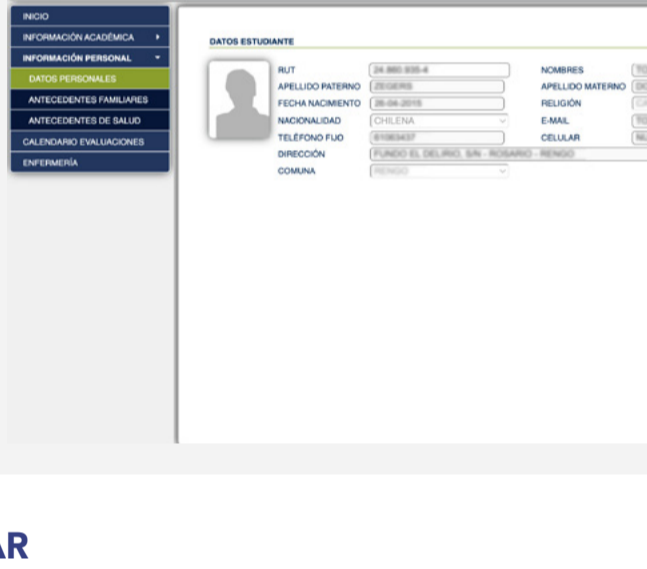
INICIO
INFORMACIÓN ACADÉMICA
INFORMACIÓN PERSONAL
DATOS PERSONALES
ANTECEDENTES FAMILIARES
ANTECEDENTES DE SALUD
CALENDARIO EVALUACIONES
ENFERMERÍA

DATOS ESTUDIANTE

RUT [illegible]
APELLIDO PATERNO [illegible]
FECHA NACIMIENTO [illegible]
NACIONALIDAD CHILENA
TELÉFONO FIJO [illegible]
DIRECCIÓN FUNDO EL DELIRIO, S/N - ROSARIO - RENGO
COMUNA RENGO

NOMBRES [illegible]
APELLIDO MATERNO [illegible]
RELIGIÓN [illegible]
E-MAIL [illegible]
CELULAR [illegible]

AR